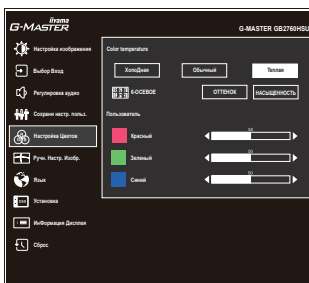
iiyama
G-MASTER

G-MASTER GB2760HSU

Настройка изображения

Выбор Вход

Регулировка аудио

Сохрани настр. польз.

Настройка Цветов

Ручн. Настр. Изобр.

Язык

Установка

Информации Дисплея

Сброс

Color temperature

Холодная

Обычный

Теплая

6-ОСЕВОЕ

ОТТЕНОК

НАСЫЩЕННОСТЬ

Пользователь

Красный

50

Зеленый

50

Синий

50